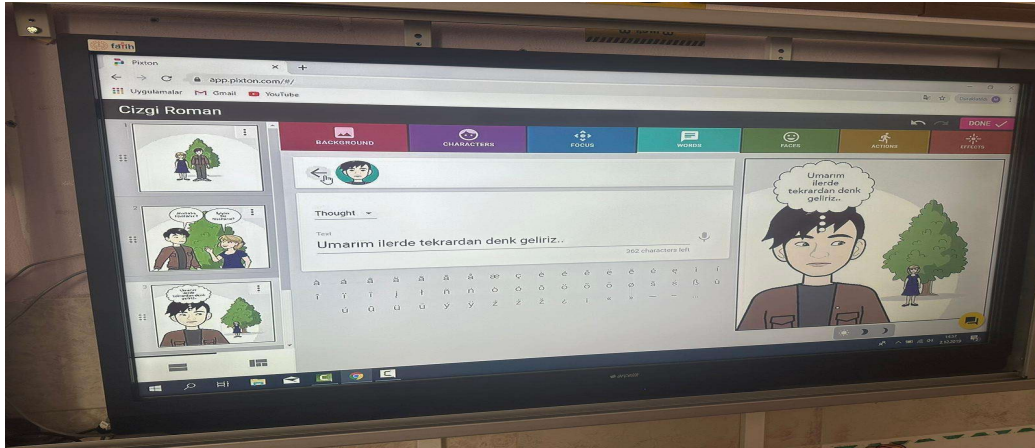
fatih

Pixton

app.pixton.com/#/

Uygulamalar Gmail YouTube

Cizgi Roman

DONE

BACKGROUND CHARACTERS FOCUS WORDS FACES ACTIONS EFFECTS

1

2

3

Thought

Text

Umarım ilerde tekrardan denk geliriz..

362 characters left

Umarım ilerde tekrardan denk geliriz..